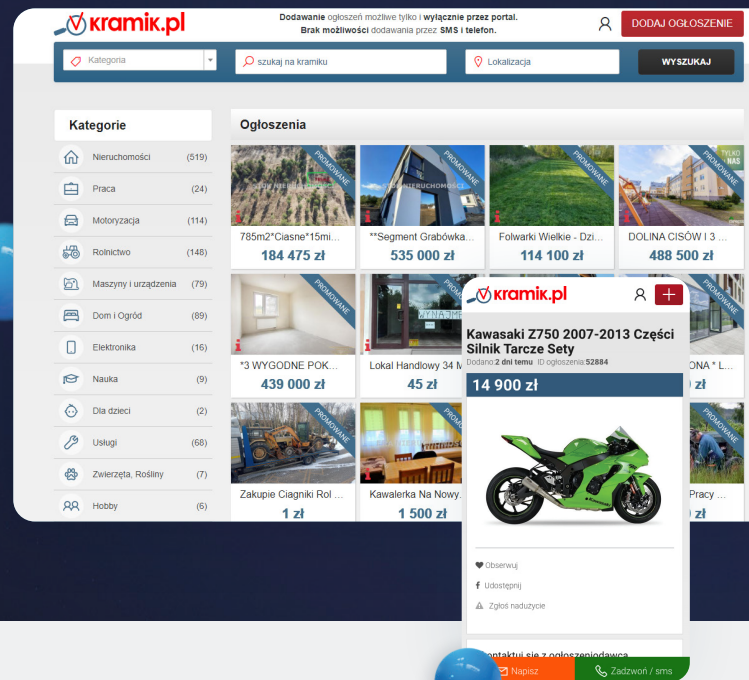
kramik.pl

Dodawanie ogłoszeń możliwe tylko i wyłącznie przez portal. Brak możliwości dodawania przez SMS i telefon.

DODAJ OGŁOSZENIE

Kategoria

szukaj na kramiku

Lokalizacja

WYSZUKAJ

Kategorie

| | |
|---|---|
| Nieruchomości | (519) |
| Praca | (24) |
| Motoryzacja | (114) |
| Rolnictwo | (148) |
| Maszyny i urządzenia | (79) |
| Dom i Ogród | (89) |
| Elektronika | (16) |
| Nauka | (9) |
| Dla dzieci | (2) |
| Usługi | (68) |
| Zwierzęta, Rośliny | (7) |
| Hobby | (6) |

Ogłoszenia

PROMOWANE
785m2*Ciasne*15mi...
184 475 zł

PROMOWANE
**Segment Grabówka...
535 000 zł

PROMOWANE
Folwarki Wielkie - Dzi...
114 100 zł

PROMOWANE
TYLKO NAS
DOLINA CISÓW | 3 ...
488 500 zł

PROMOWANE
*3 WYGODNE POK...
439 000 zł

Lokal Handlowy 34 M
45 zł

PROMOWANE
ONA * L...
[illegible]5 zł

PROMOWANE
Zakupie Ciagniki Rol ...
1 zł

PROMOWANE
Kawalerka Na Nowy...
1 500 zł

PROMOWANE
Pracy ...
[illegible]00 zł

kramik.pl

Kawasaki Z750 2007-2013 Części Silnik Tarcze Sety

Dodano 2 dni temu ID ogłoszenia: 52884

14 900 zł

Obserwuj

Udostępnij

Zgłoś nadużycie

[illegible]ontaktuj się z ogłoszeniodawcą

Napisz

Zadzwoń / sms